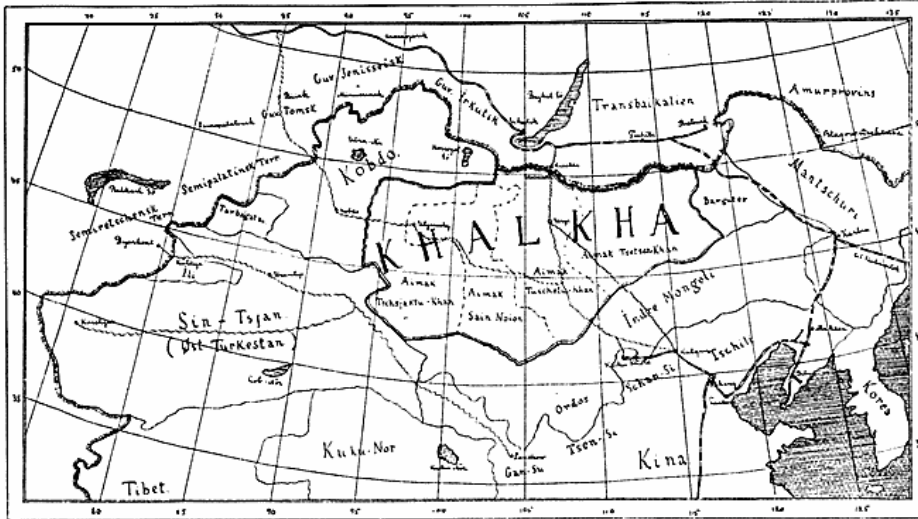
50
45
40
35
Guv. Jenisseisk
Guv. Tomsk
Guv. Irkutsk
Transbaikalien
Amurprovins
Semipalatinsk Terr.
Kobdo
Semiretschensk Terr.
Tarbagatai
Ili
KHALKHA
Barguter
Mantschuri
Aimak Tsetsen-Khan
Aimak Tuschetu-Khan
Aimak Tschasaktu-Khan
Aimak Sain Noion
Indre Mongoli
Sin-Tsjan (Ost-Turkestan)
Schan-Si
Tschili
Korea
Ordos
Kuku-Nor
Tsen-Se
Gan-Su
Kina
Tibet
80
85
90
95
100
105
110
115
120
125
130
135